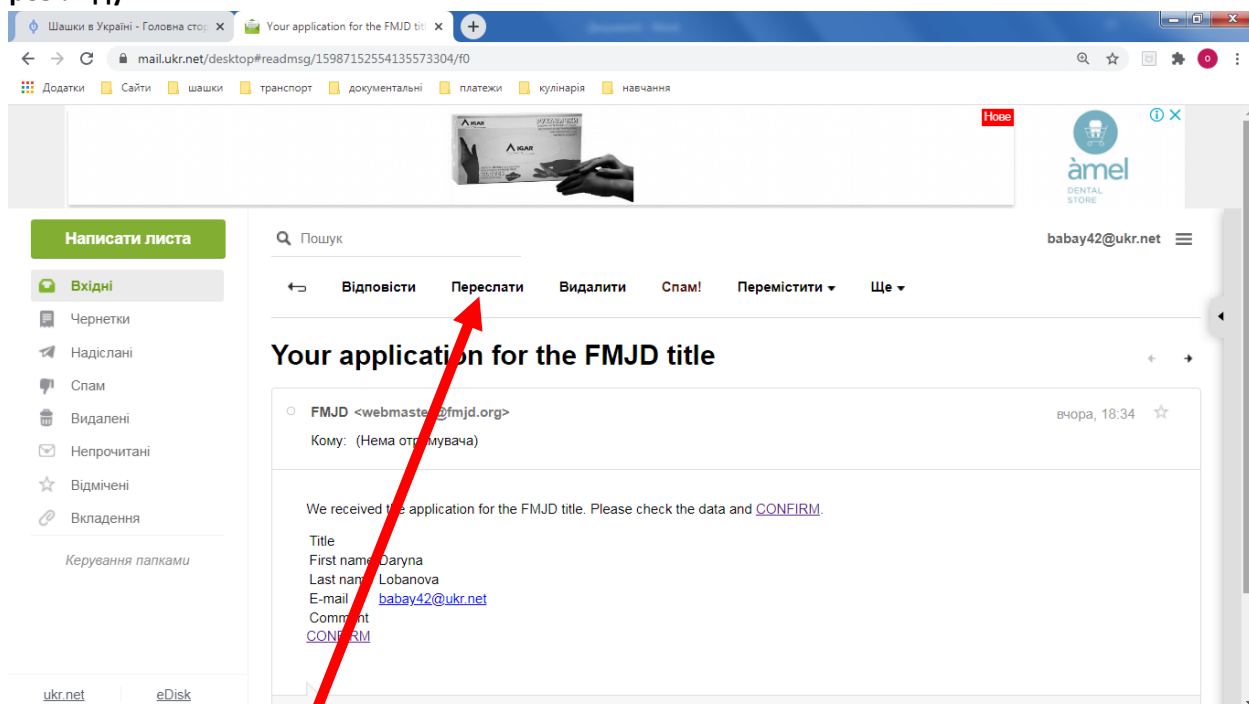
Шашки в Україні - Головна стор ×
Your application for the FMJD tit ×
mail.ukr.net/desktop#readmsg/15987152554135573304/f0
Додатки Сайти шашки транспорт документальні платежи кулінарія навчання

Нове
àmel DENTAL STORE

Написати листа
Вхідні
Чернетки
Надіслані
Спам
Видалені
Непрочитані
Відмічені
Вкладення
Керування папками

ukr.net eDisk

Пошук
babay42@ukr.net

Відповісти Переслати Видалити Спам! Перемістити Ще

Your application for the FMJD title

FMJD <webmaste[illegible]@fmjd.org>
вчора, 18:34
Кому: (Нема отр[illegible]мувача)

We received t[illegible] application for the FMJD title. Please check the data and CONFIRM.

Title
First name Daryna
Last nam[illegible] Lobanova
E-mail babay42@ukr.net
Comm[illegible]nt
CON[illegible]RM